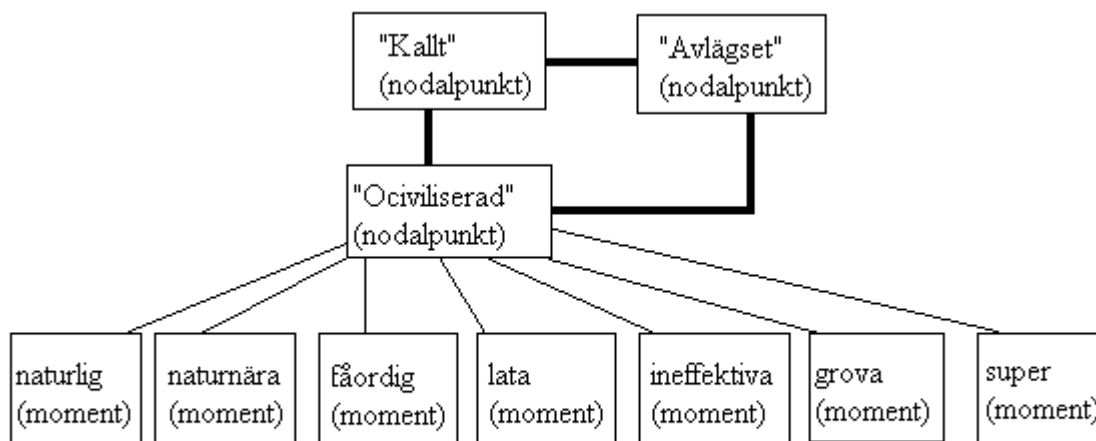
"Kallt"
(nodalpunkt)

"Avlägset"
(nodalpunkt)

"Ociviliserad"
(nodalpunkt)

naturlig
(moment)

naturnära
(moment)

fåordig
(moment)

lata
(moment)

ineffektiva
(moment)

grova
(moment)

super
(moment)